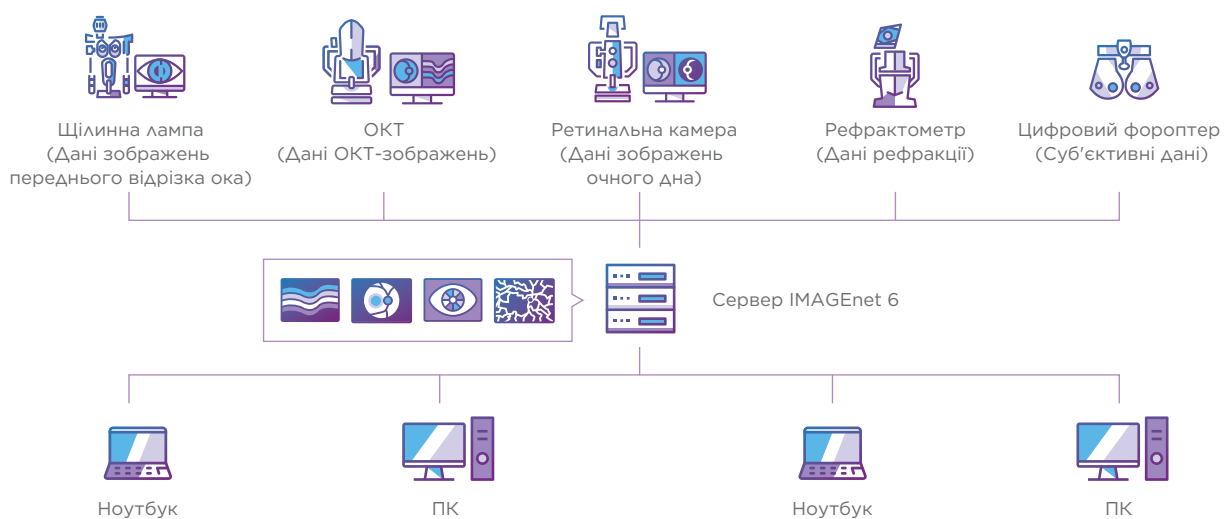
Щілинна лампа
(Дані зображень
переднього відрізка ока)

ОКТ
(Дані ОКТ-зображень)

Ретинальна камера
(Дані зображень
очного дна)

Рефрактометр
(Дані рефракції)

Цифровий форороптер
(Суб'єктивні дані)

Сервер IMAGEnet 6

Ноутбук

ПК

Ноутбук

ПК